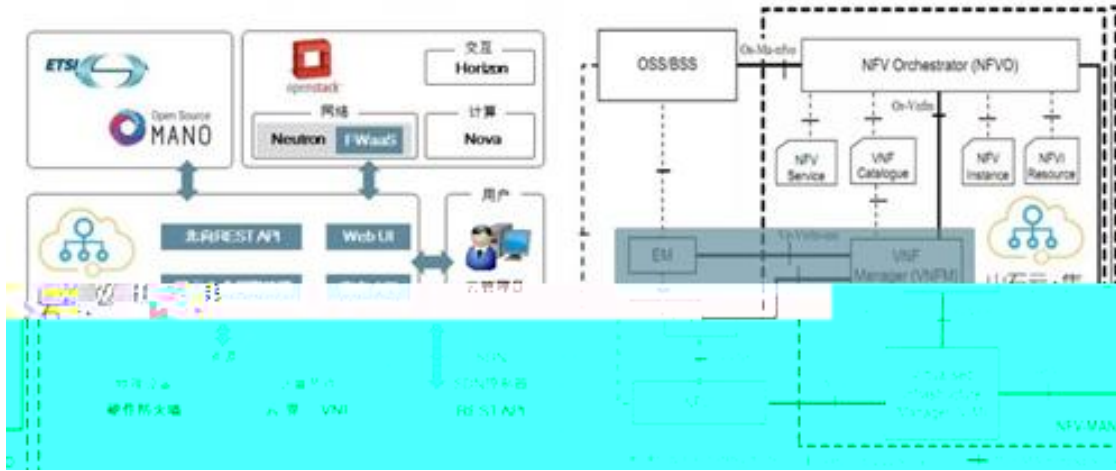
ETSI

Open Source MANO

openstack

交互
Horizon

网络
Neutron FWaaS

计算
Nova

北向REST API

Web UI

用户

云管理口

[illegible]

硬件防火墙

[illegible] VNF

SDN控制器

REST API

OSS/BSS

Os-Ma-nfvo

NFV Orchestrator (NFVO)

Or-Vnfm

NFV Service

VNF Catalogue

NFV Instance

NFVI Resource

EM

Ve-Vnfm-em

VNF Manager (VNFM)

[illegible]

NFV MAN